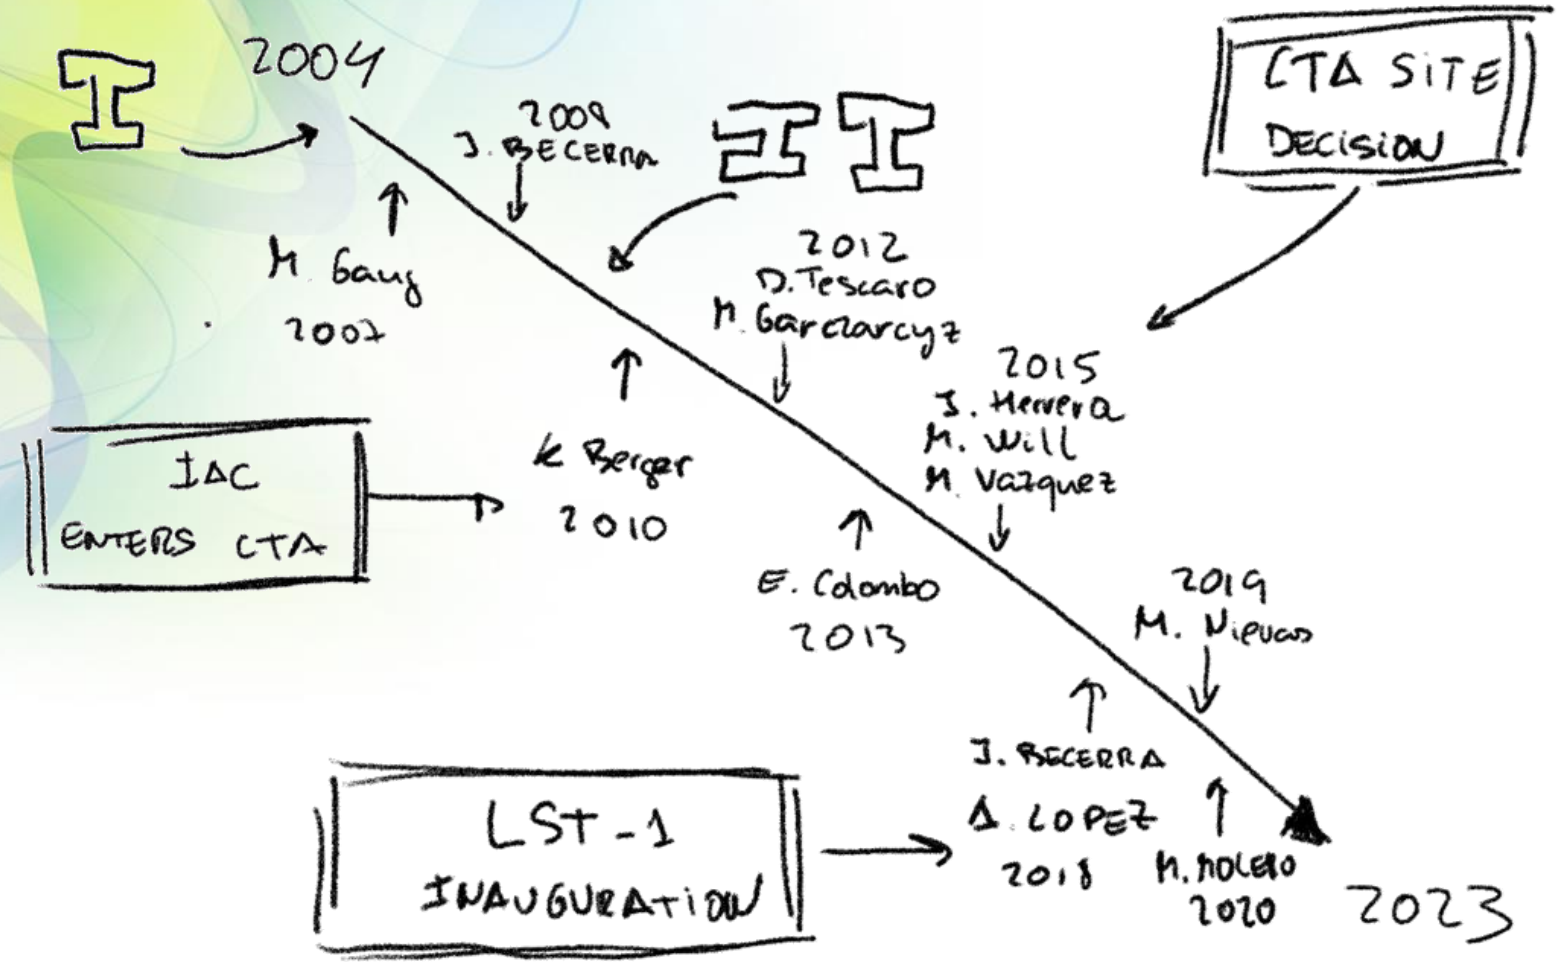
I 2004

2009
J. BECERRA

II

CTA SITE
DECISION

M. Gaug
2007

2012
D. Tescaro
M. Garczarcyz

2015
J. Herrera
M. Will
M. Vazquez

IAC
ENTERS CTA

K Berger
2010

E. Colombo
2013

2019
M. Nievas

J. BECERRA
A. LOPEZ
2018

LST-1
INAUGURATION

M. Molero
2020

2023